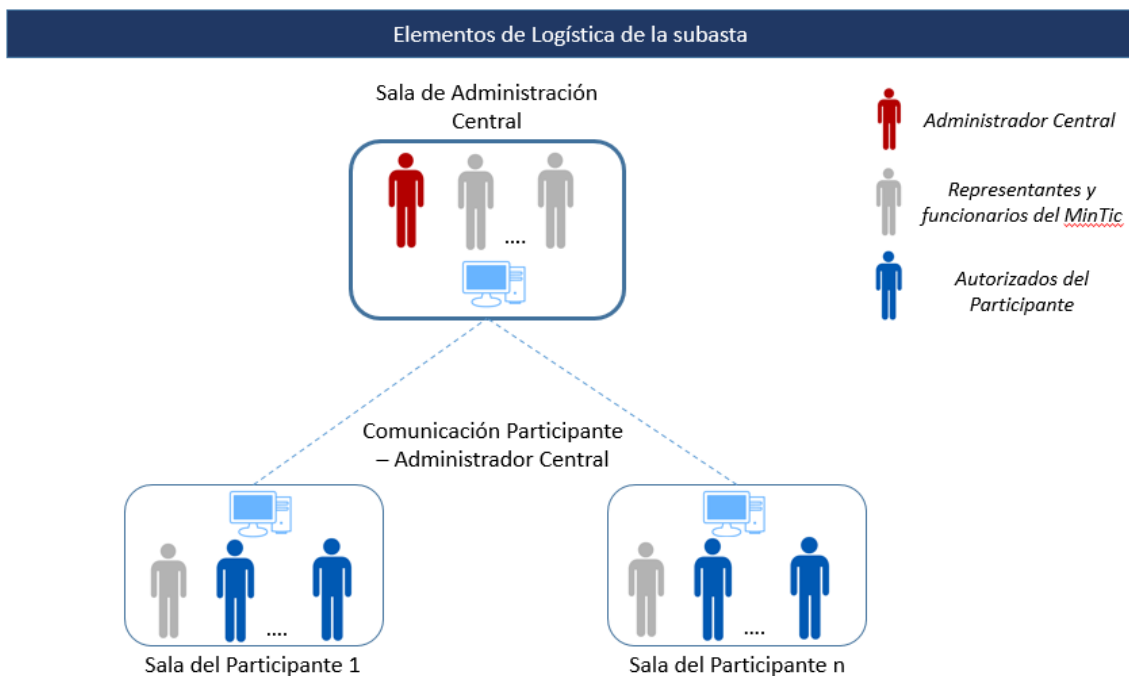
Elementos de Logística de la subasta

Sala de Administración Central

....

Administrador Central

Representantes y funcionarios del MinTic

Autorizados del Participante

Comunicación Participante – Administrador Central

....

Sala del Participante 1

....

Sala del Participante n